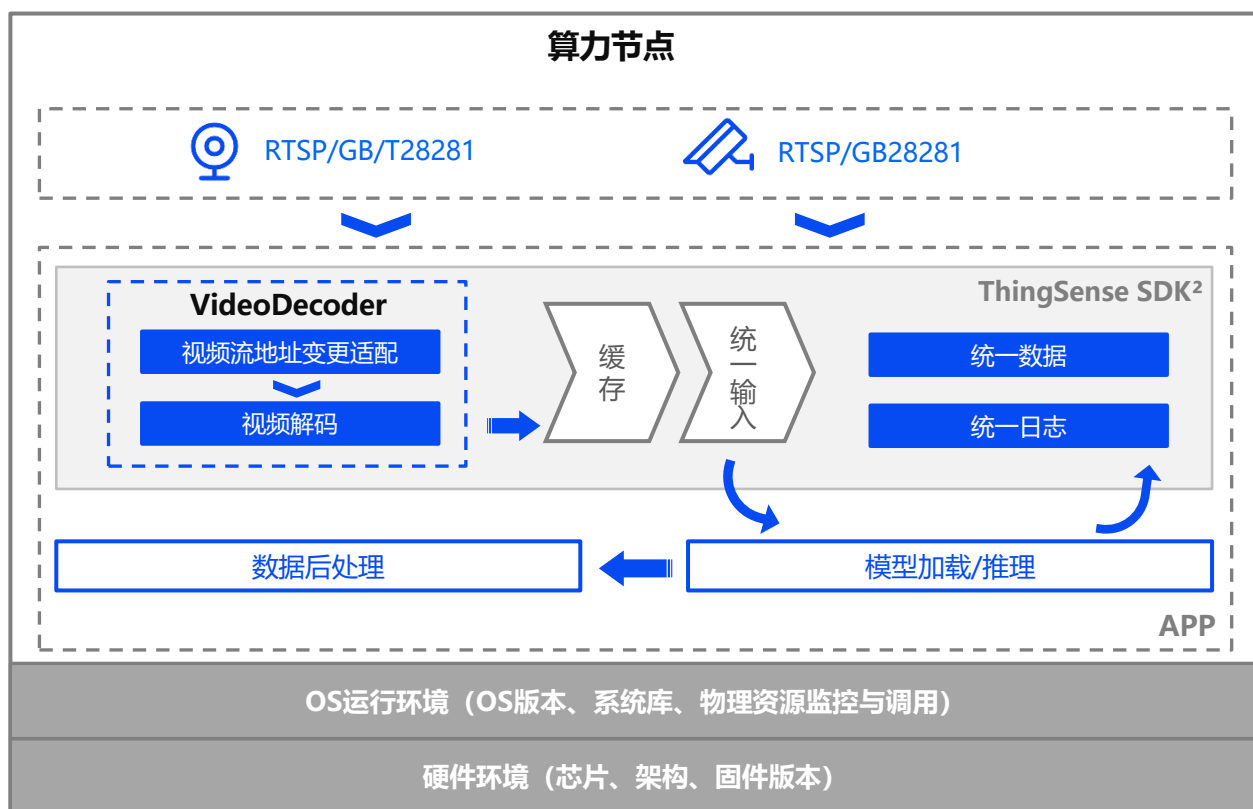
算力节点

RTSP/GB/T28281

RTSP/GB28281

ThingSense SDK²

VideoDecoder

视频流地址变更适配

视频解码

缓存

统一输入

统一数据

统一日志

数据后处理

模型加载/推理

APP

OS运行环境（OS版本、系统库、物理资源监控与调用）

硬件环境（芯片、架构、固件版本）